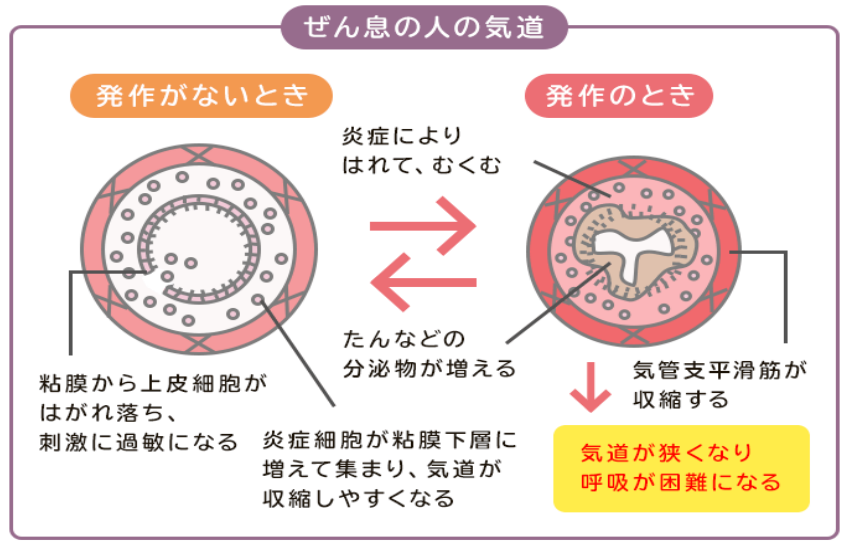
ぜん息の人の気道

発作がないとき

発作のとき

炎症により
はれて、むくむ

たんなどの
分泌物が増える

粘膜から上皮細胞が
はがれ落ち、
刺激に過敏になる

炎症細胞が粘膜下層に
増えて集まり、気道が
収縮しやすくなる

気管支平滑筋が
収縮する

気道が狭くなり
呼吸が困難になる